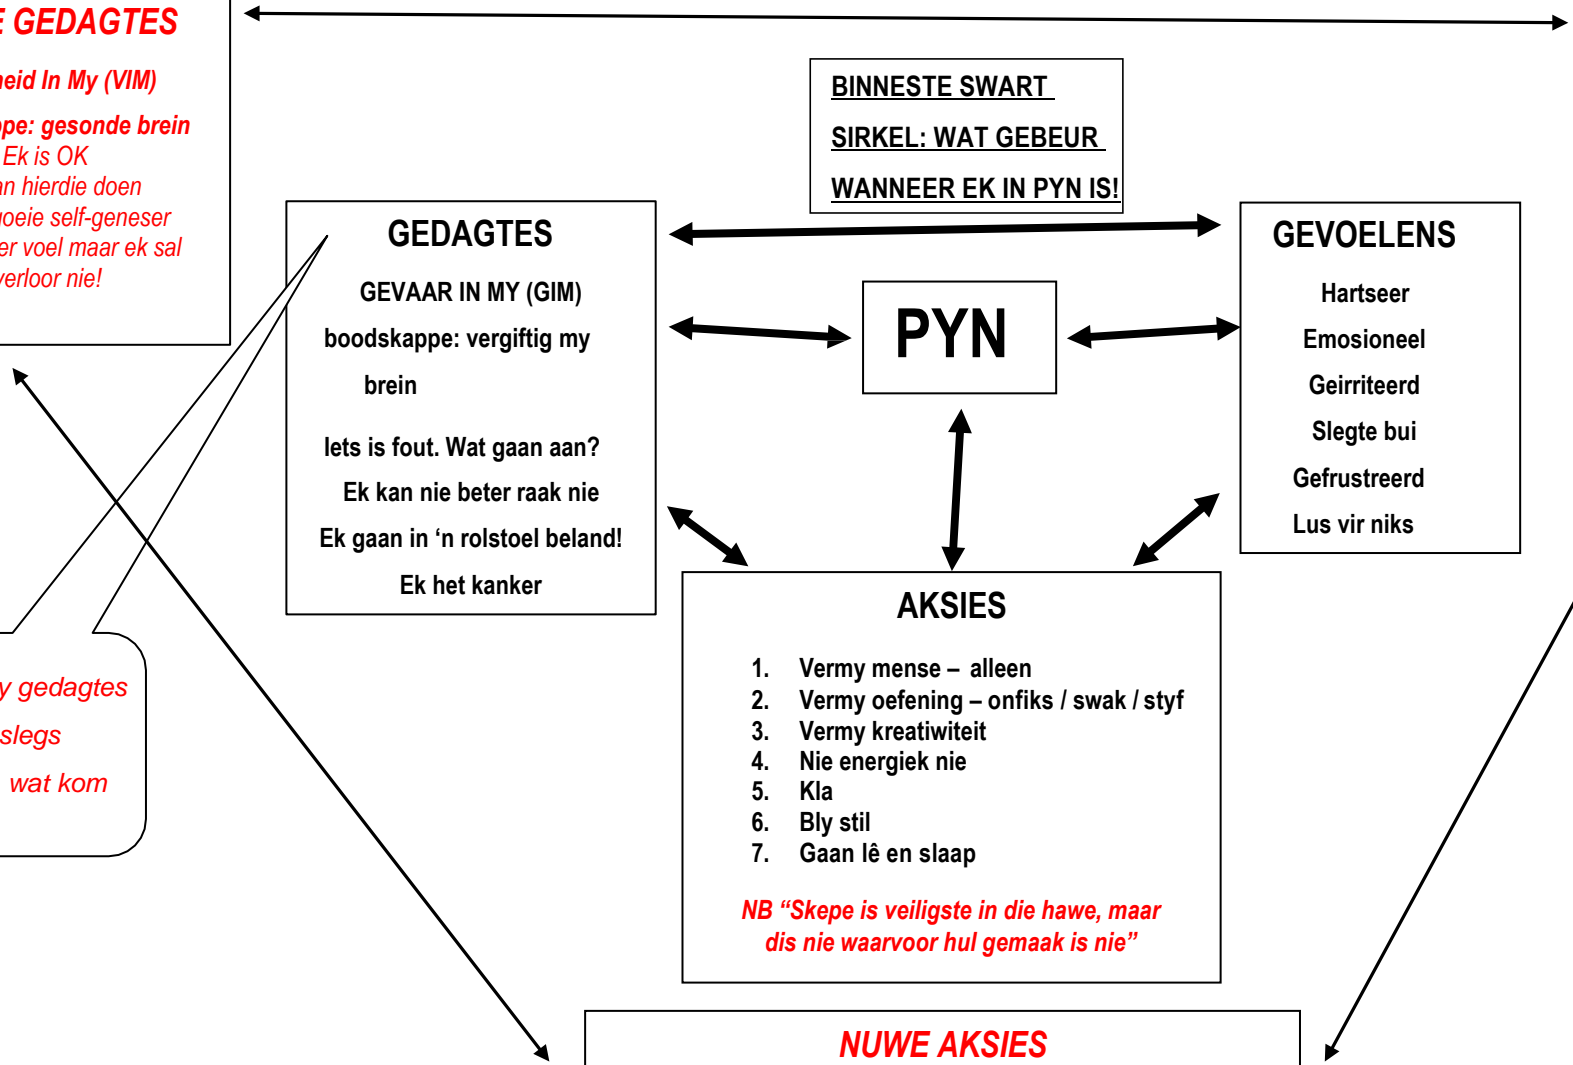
E GEDAGTES

heid In My (VIM)

ppe: gesonde brein
Ek is OK
an hierdie doen
oeie self-geneser
er voel maar ek sal
verloor nie!

BINNESTE SWART SIRKEL: WAT GEBEUR WANNEER EK IN PYN IS!

GEDAGTES

GEVAAR IN MY (GIM)

boodskappe: vergiftig my brein

Iets is fout. Wat gaan aan?

Ek kan nie beter raak nie

Ek gaan in 'n rolstoel beland!

Ek het kanker

PYN

GEVOELENS

Hartseer

Emosioneel

Geirriteerd

Slegte bui

Gefrustreerd

Lus vir niks

y gedagtes
slegs
wat kom

AKSIES

1. Vermy mense – alleen
2. Vermy oefening – onfiks / swak / styf
3. Vermy kreatiwiteit
4. Nie energiek nie
5. Kla
6. Bly stil
7. Gaan lê en slaap

NB "Skepe is veiligste in die hawe, maar dis nie waarvoor hul gemaak is nie"

NUWE AKSIES